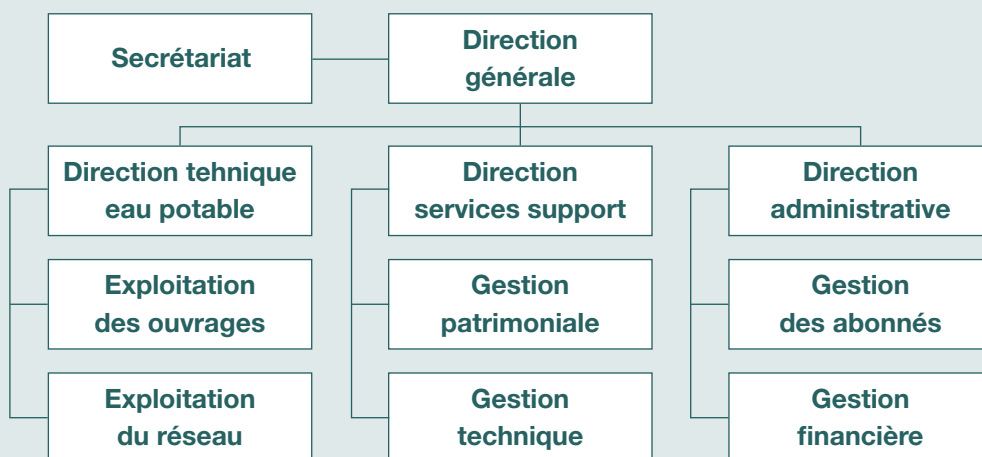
Secrétariat

Direction générale

Direction tehnique eau potable

Exploitation des ouvrages

Exploitation du réseau

Direction services support

Gestion patrimoniale

Gestion technique

Direction administrative

Gestion des abonnés

Gestion financière